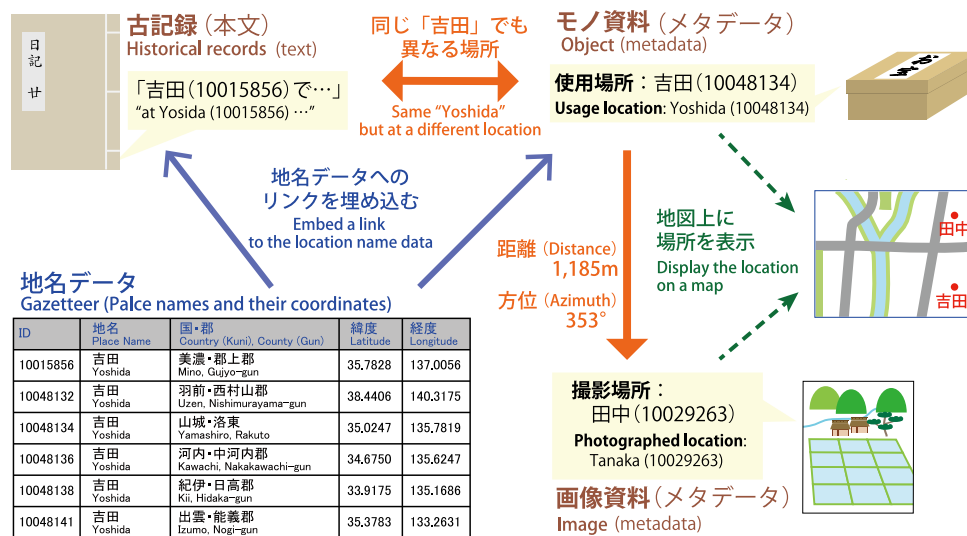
日記 廿

古記録（本文）
Historical records (text)

「吉田（10015856）で…」
"at Yosida (10015856) …"

同じ「吉田」でも
異なる場所

Same "Yoshida"
but at a different location

モノ資料（メタデータ）
Object (metadata)

使用場所：吉田（10048134）
Usage location: Yoshida (10048134)

地名データへの
リンクを埋め込む
Embed a link
to the location name data

距離（Distance）
1,185m
方位（Azimuth）
353°

地図上に
場所を表示
Display the location
on a map

田中
吉田

地名データ
Gazetteer (Palce names and their coordinates)

| ID | 地名 Place Name | 国・郡 Country (Kuni), County (Gun) | 緯度 Latitude | 経度 Longitude |
|---|---|---|---|---|
| 10015856 | 吉田 Yoshida | 美濃・郡上郡 Mino, Gujyo-gun | 35.7828 | 137.0056 |
| 10048132 | 吉田 Yoshida | 羽前・西村山郡 Uzen, Nishimurayama-gun | 38.4406 | 140.3175 |
| 10048134 | 吉田 Yoshida | 山城・洛東 Yamashiro, Rakuto | 35.0247 | 135.7819 |
| 10048136 | 吉田 Yoshida | 河内・中河内郡 Kawachi, Nakakawachi-gun | 34.6750 | 135.6247 |
| 10048138 | 吉田 Yoshida | 紀伊・日高郡 Kii, Hidaka-gun | 33.9175 | 135.1686 |
| 10048141 | 吉田 Yoshida | 出雲・能義郡 Izumo, Nogi-gun | 35.3783 | 133.2631 |

撮影場所：
田中（10029263）
Photographed location:
Tanaka (10029263)

画像資料（メタデータ）
Image (metadata)